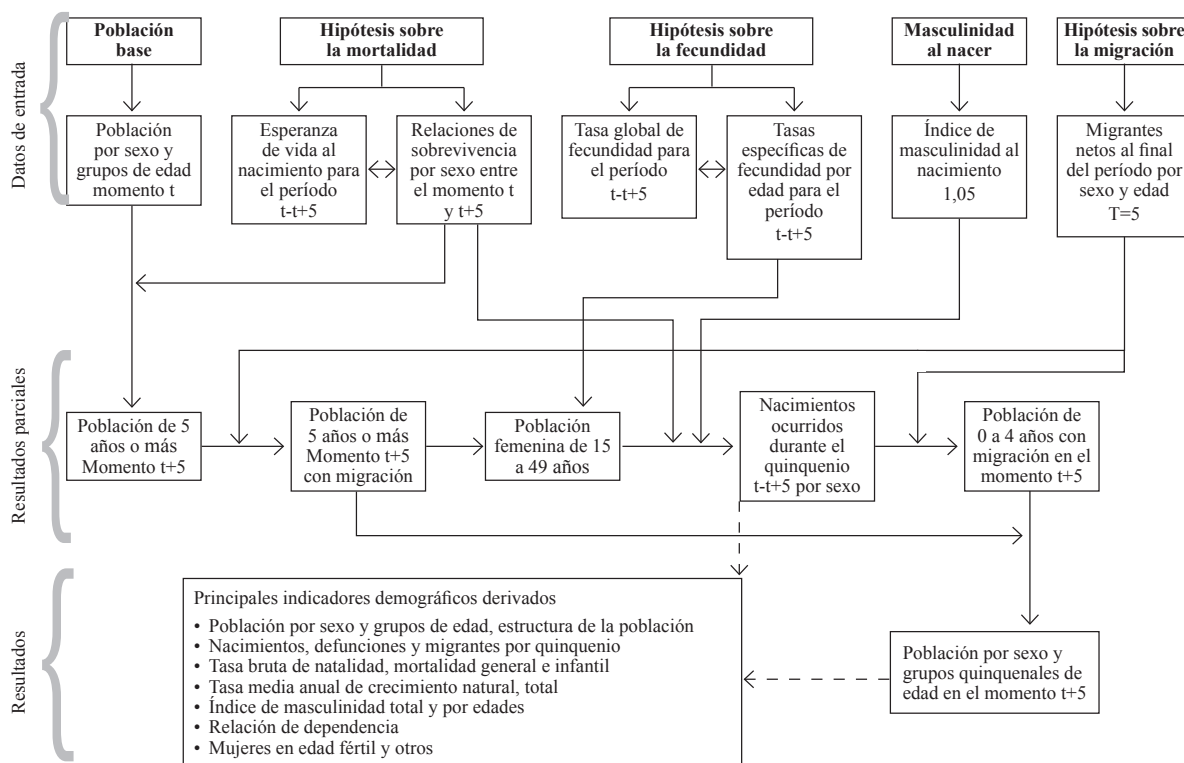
Datos de entrada

Población base

Hipótesis sobre la mortalidad

Hipótesis sobre la fecundidad

Masculinidad al nacer

Hipótesis sobre la migración

Población por sexo y grupos de edad momento t

Esperanza de vida al nacimiento para el período t-t+5

Relaciones de sobrevivencia por sexo entre el momento t y t+5

Tasa global de fecundidad para el período t-t+5

Tasas específicas de fecundidad por edad para el período t-t+5

Índice de masculinidad al nacimiento 1,05

Migrantes netos al final del período por sexo y edad T=5

Resultados parciales

Población de 5 años o más Momento t+5

Población de 5 años o más Momento t+5 con migración

Población femenina de 15 a 49 años

Nacimientos ocurridos durante el quinquenio t-t+5 por sexo

Población de 0 a 4 años con migración en el momento t+5

Resultados

Principales indicadores demográficos derivados
• Población por sexo y grupos de edad, estructura de la población
• Nacimientos, defunciones y migrantes por quinquenio
• Tasa bruta de natalidad, mortalidad general e infantil
• Tasa media anual de crecimiento natural, total
• Índice de masculinidad total y por edades
• Relación de dependencia
• Mujeres en edad fértil y otros

Población por sexo y grupos quinquenales de edad en el momento t+5